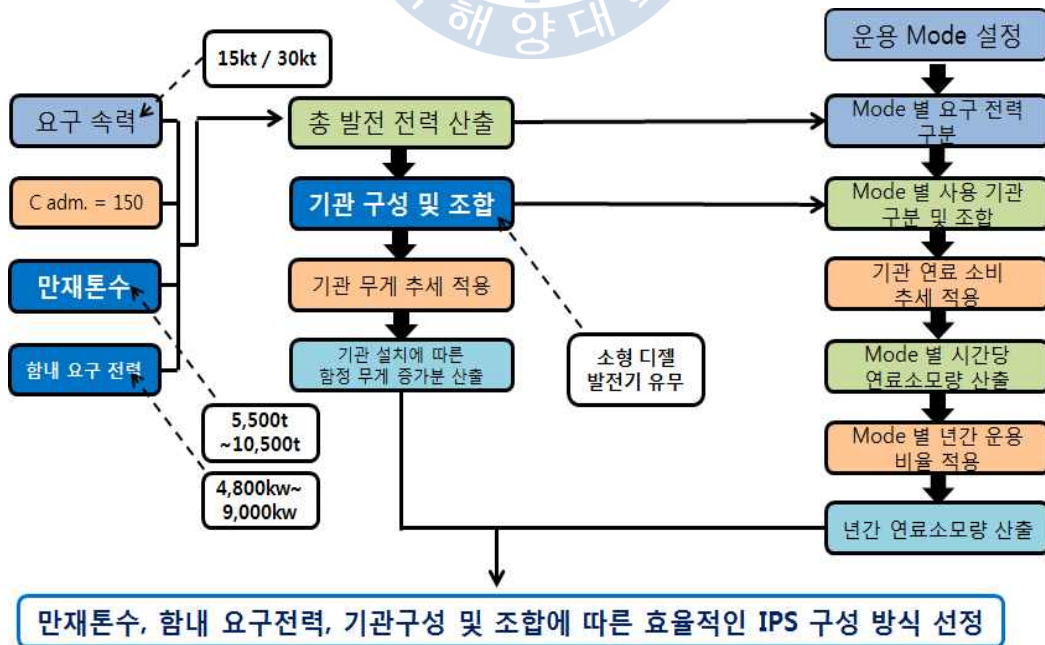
해 양 대

15kt / 30kt

요구 속력

C adm. = 150

만재톤수

함내 요구 전력

5,500t ~10,500t

4,800kw~ 9,000kw

총 발전 전력 산출

기관 구성 및 조합

기관 무게 추세 적용

기관 설치에 따른 함정 무게 증가분 산출

소형 디젤 발전기 유무

운용 Mode 설정

Mode 별 요구 전력 구분

Mode 별 사용 기관 구분 및 조합

기관 연료 소비 추세 적용

Mode 별 시간당 연료소모량 산출

Mode 별 년간 운용 비율 적용

년간 연료소모량 산출

만재톤수, 함내 요구전력, 기관구성 및 조합에 따른 효율적인 IPS 구성 방식 선정